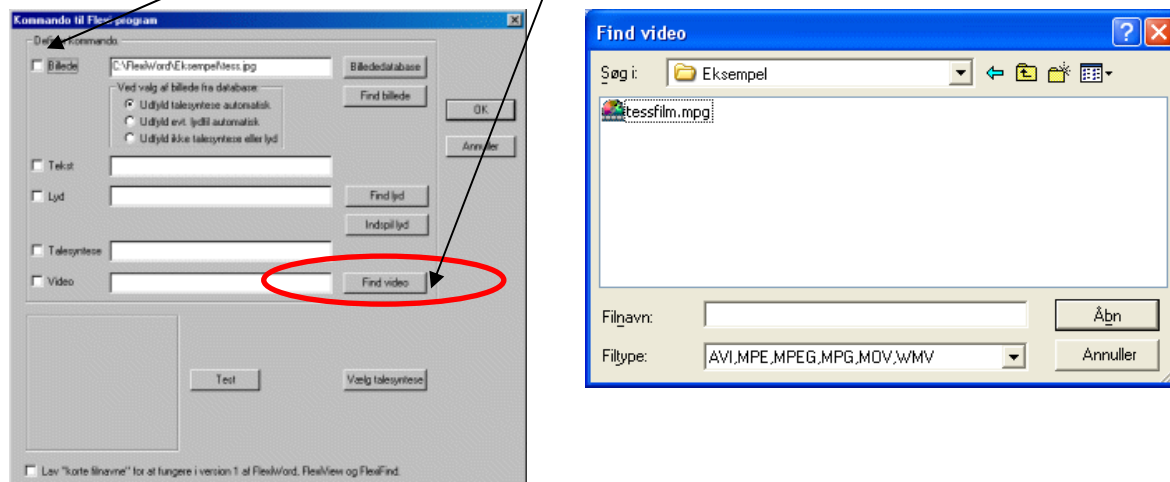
Kommando til Flexprogram

Definer kommando

Billede C:\FlexWord\Eksempel\tess.jpg Billededatabase

Ved valg af billede fra database:
Udlyd talesyntese automatisk
Udlyd evt. lydfil automatisk
Udlyd ikke talesyntese eller lyd

Find billede

OK

Annuller

Tekst

Lyd Find lyd

Indspil lyd

Talesyntese

Video Find video

Test

Vælg talesyntese

Lav "korte filnavne" for at fungere i version 1 af FlexWord, FlexView og FlexFind.

Find video

Søg i: Eksempel

tessfilm.mpg

Filnavn:

Filtype: AVI,MPE,MPEG,MPG,MOV,WMV

Åbn

Annuller